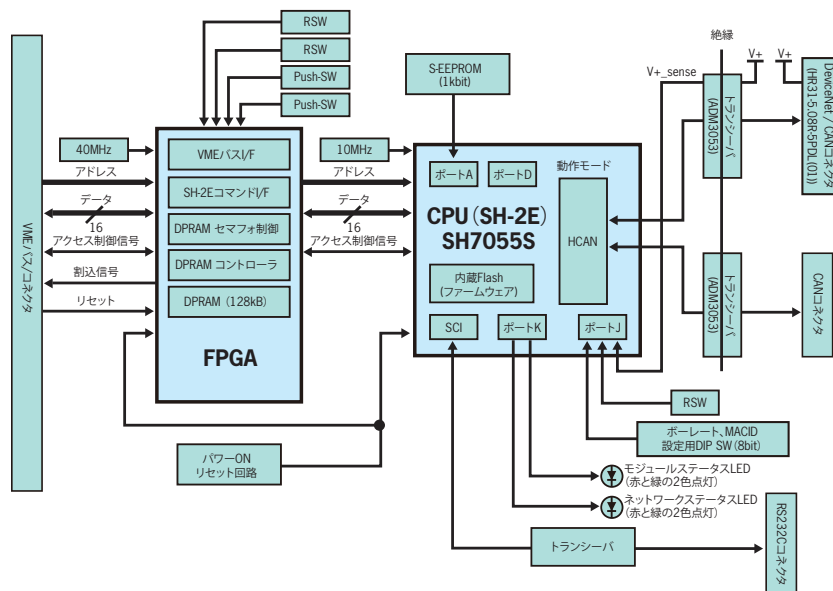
RSW
RSW
Push-SW
Push-SW
VMEバスコネクタ
40MHz
アドレス
データ
16
アクセス制御信号
割込信号
リセット
VMEバスI/F
SH-2EコマンドI/F
DPRAM セマフォ制御
DPRAM コントローラ
DPRAM (128kB)
FPGA
10MHz
アドレス
データ
16
アクセス制御信号
S-EEPROM
(1kbit)
ポートA
ポートD
動作モード
CPU (SH-2E)
SH7055S
HCAN
内蔵Flash
(ファームウェア)
SCI
ポートK
ポートJ
絶縁
V+_sense
V+
V+
トランシーバ
(ADM3053)
DeviceNet / CANコネクタ
(HR31-5.08R-5PDL(01))
トランシーバ
(ADM3053)
CANコネクタ
RSW
ボーレート、MACID
設定用DIP SW (8bit)
パワーON
リセット回路
モジュールステータスLED
(赤と緑の2色点灯)
ネットワークステータスLED
(赤と緑の2色点灯)
トランシーバ
RS232Cコネクタ